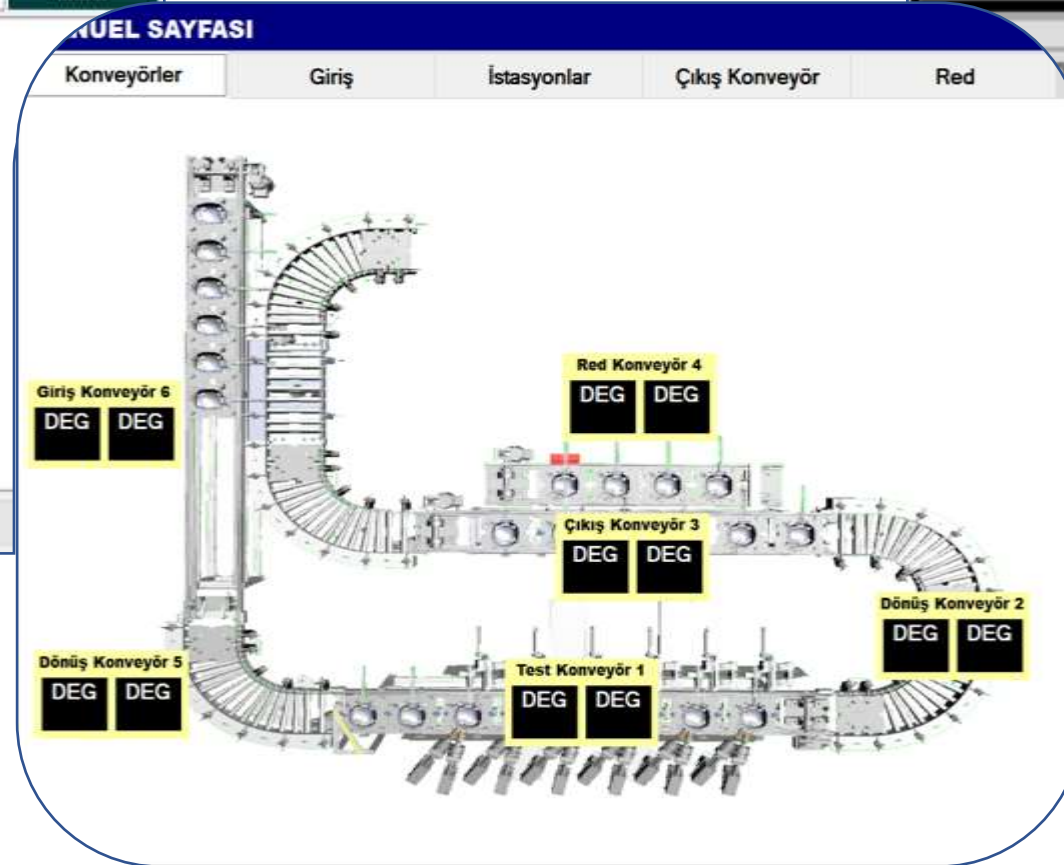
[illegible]UEL SAYFASI

Konveyörler | Giriş | İstasyonlar | Çıkış Konveyör | Red

Red Konveyör 4
DEG DEG

Giriş Konveyör 6
DEG DEG

Çıkış Konveyör 3
DEG DEG

Dönüş Konveyör 2
DEG DEG

Dönüş Konveyör 5
DEG DEG

Test Konveyör 1
DEG DEG